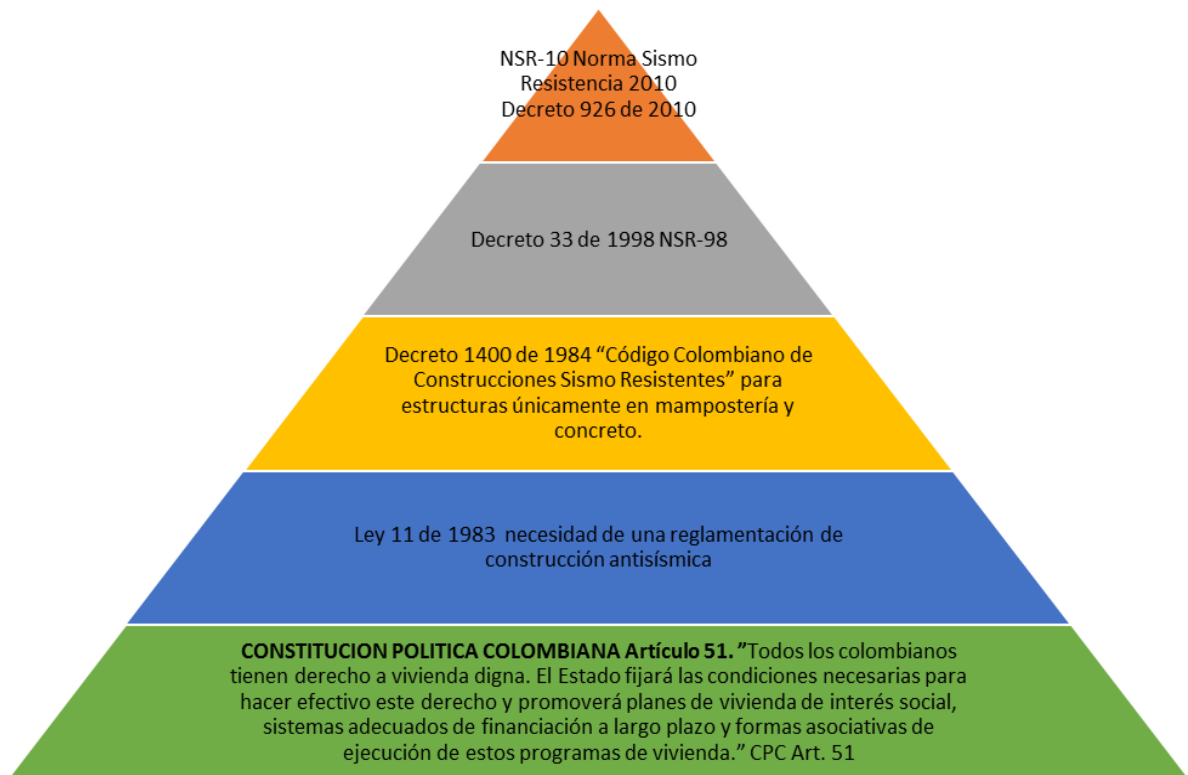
NSR-10 Norma Sismo Resistencia 2010
Decreto 926 de 2010

Decreto 33 de 1998 NSR-98

Decreto 1400 de 1984 “Código Colombiano de Construcciones Sismo Resistentes” para estructuras únicamente en mampostería y concreto.

Ley 11 de 1983 necesidad de una reglamentación de construcción antisísmica

**CONSTITUCION POLITICA COLOMBIANA Artículo 51.** ”Todos los colombianos tienen derecho a vivienda digna. El Estado fijará las condiciones necesarias para hacer efectivo este derecho y promoverá planes de vivienda de interés social, sistemas adecuados de financiación a largo plazo y formas asociativas de ejecución de estos programas de vivienda.” CPC Art. 51